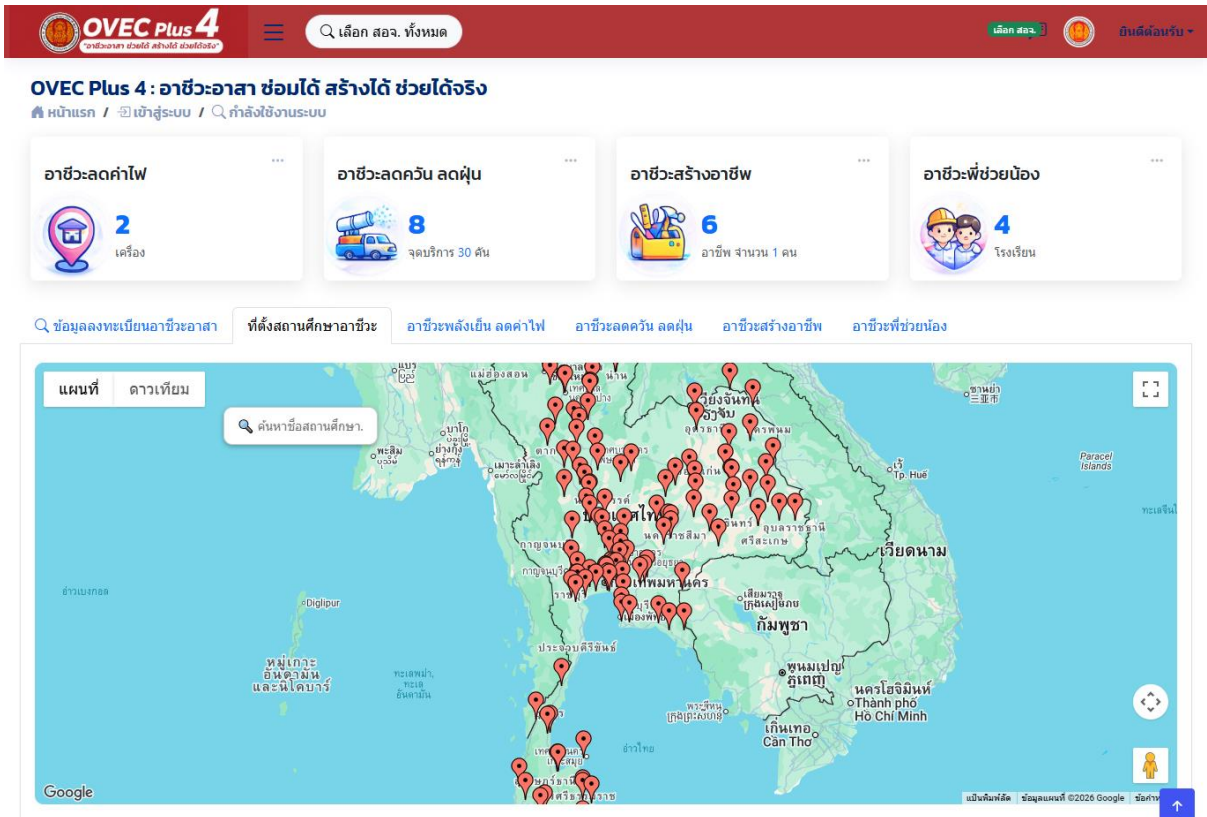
OVEC Plus 4
"อาชีวะอาสา ช่วยได้ สร้างได้ ช่วยได้จริง"

เลือก สอจ. ทั้งหมด

เลือก สอจ.

ยินดีต้อนรับ

OVEC Plus 4 : อาชีวะอาสา ซ่อมได้ สร้างได้ ช่วยได้จริง

หน้าแรก / เข้าสู่ระบบ / กำลังใช้งานระบบ

อาชีวะลดค่าไฟ
2
เครื่อง

อาชีวะลดควัน ลดฝุ่น
8
จุดบริการ 30 คัน

อาชีวะสร้างอาชีพ
6
อาชีพ จำนวน 1 คน

อาชีวะพี่ช่วยน้อง
4
โรงเรียน

ข้อมูลลงทะเบียนอาชีวะอาสา | ที่ตั้งสถานศึกษาอาชีวะ | อาชีวะพลังเย็น ลดค่าไฟ | อาชีวะลดควัน ลดฝุ่น | อาชีวะสร้างอาชีพ | อาชีวะพี่ช่วยน้อง

แผนที่ | ดาวเทียม

ค้นหาชื่อสถานศึกษา.

แม่ฮ่องสอน
เวียงจันทน์
อุดรธานี
นครพนม
ซานย่า
三亚市
พะสิม
ย่างกุ้ง
ตาก
เมาะลำเลิง
เว้
Tp. Huế
Paracel Islands
ทะเลจีนใต้
ขอนแก่น
นครราชสีมา
อุบลราชธานี
ศรีสะเกษ
กาญจนบุรี
เวียดนาม
กรุงเทพมหานคร
อ่าวเบงกอล
Diglipur
เสียมราฐ
ក្រុងសៀមរាប
กัมพูชา
ประจวบคีรีขันธ์
หมู่เกาะอันดามันและนิโคบาร์
ทะเลพม่า
ทะเลอันดามัน
พนมเปญ
ភ្នំពេញ
นครโฮจิมินห์
Thành phố Hồ Chí Minh
พระสีหนุ
ក្រុងព្រះសីហនុ
เกิ่นเทอ
Cần Thơ
อ่าวไทย
สุราษฎร์ธานี
นครศรีธรรมราช

Google
แป้นพิมพ์ลัด ข้อมูลแผนที่ ©2026 Google ข้อกำห